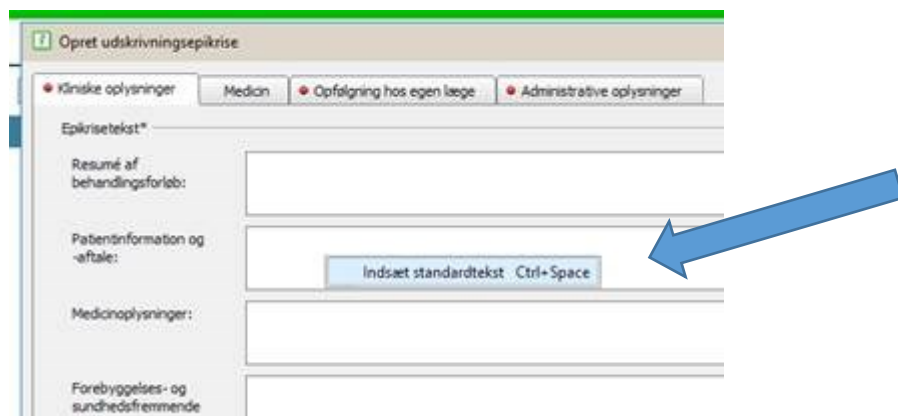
Opret udskrivningsepikrise

Kliniske oplysninger | Medicin | Opfølgning hos egen læge | Administrative oplysninger

Epikrisetekst*

Resumé af behandlingsforløb:

Patientinformation og -aftale:

Indsæt standardtekst Ctrl+Space

Medicinoplysninger:

Forebyggelses- og sundhedsfremmende